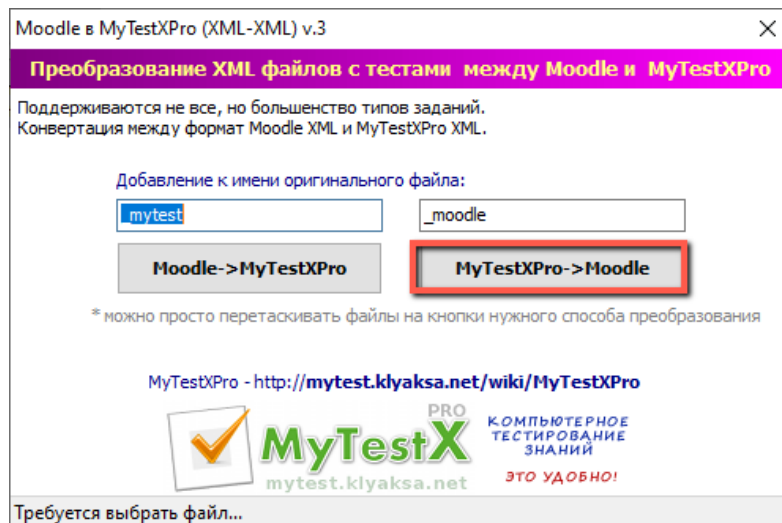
Moodle в MyTestXPro (XML-XML) v.3

Преобразование XML файлов с тестами между Moodle и MyTestXPro

Поддерживаются не все, но большенство типов заданий.
Конвертация между формат Moodle XML и MyTestXPro XML.

Добавление к имени оригинального файла:

_mytest

_moodle

Moodle->MyTestXPro

MyTestXPro->Moodle

* можно просто перетаскивать файлы на кнопки нужного способа преобразования

MyTestXPro - http://mytest.klyaksa.net/wiki/MyTestXPro

PRO
MyTestX
mytest.klyaksa.net

КОМПЬЮТЕРНОЕ ТЕСТИРОВАНИЕ ЗНАНИЙ

ЭТО УДОБНО!

Требуется выбрать файл...